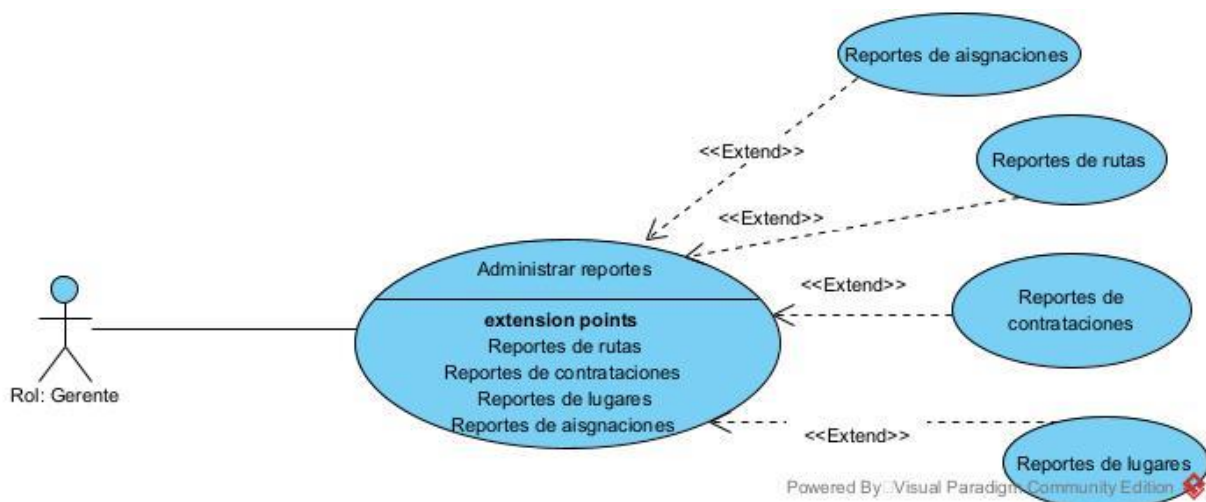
Reportes de aisgnaciones

<<Extend>>

Reportes de rutas

<<Extend>>

Administrar reportes

extension points
Reportes de rutas
Reportes de contrataciones
Reportes de lugares
Reportes de aisgnaciones

<<Extend>>

Reportes de contrataciones

Rol: Gerente

<<Extend>>

Reportes de lugares

Powered By Visual Paradigm Community Edition